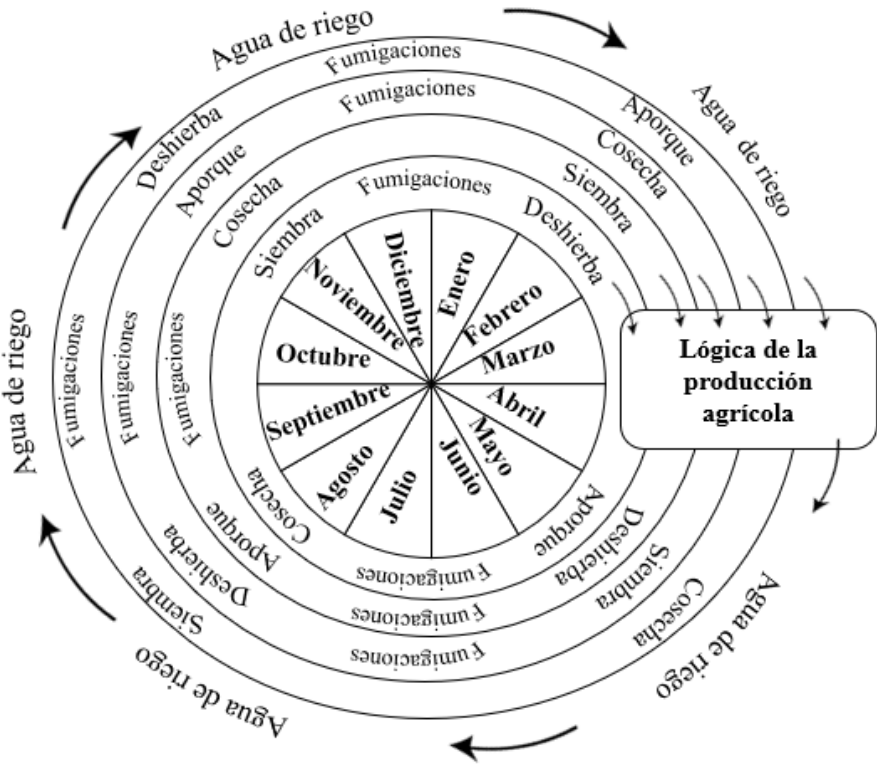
Agua de riego
Fumigaciones
Fumigaciones
Aporque
Agua de riego
Cosecha
Deshierba
Siembra
Aporque
Fumigaciones
Cosecha
Deshierba
Siembra

Diciembre
Enero
Noviembre
Febrero
Octubre
Marzo
Abril
Septiembre
Mayo
Agosto
Junio
Julio

Lógica de la producción agrícola

Agua de riego
Fumigaciones
Fumigaciones
Fumigaciones
Cosecha
Aporque
Deshierba
Siembra
Aporque
Deshierba
Siembra
Cosecha
Agua de riego
Fumigaciones
Fumigaciones
Fumigaciones
Agua de riego